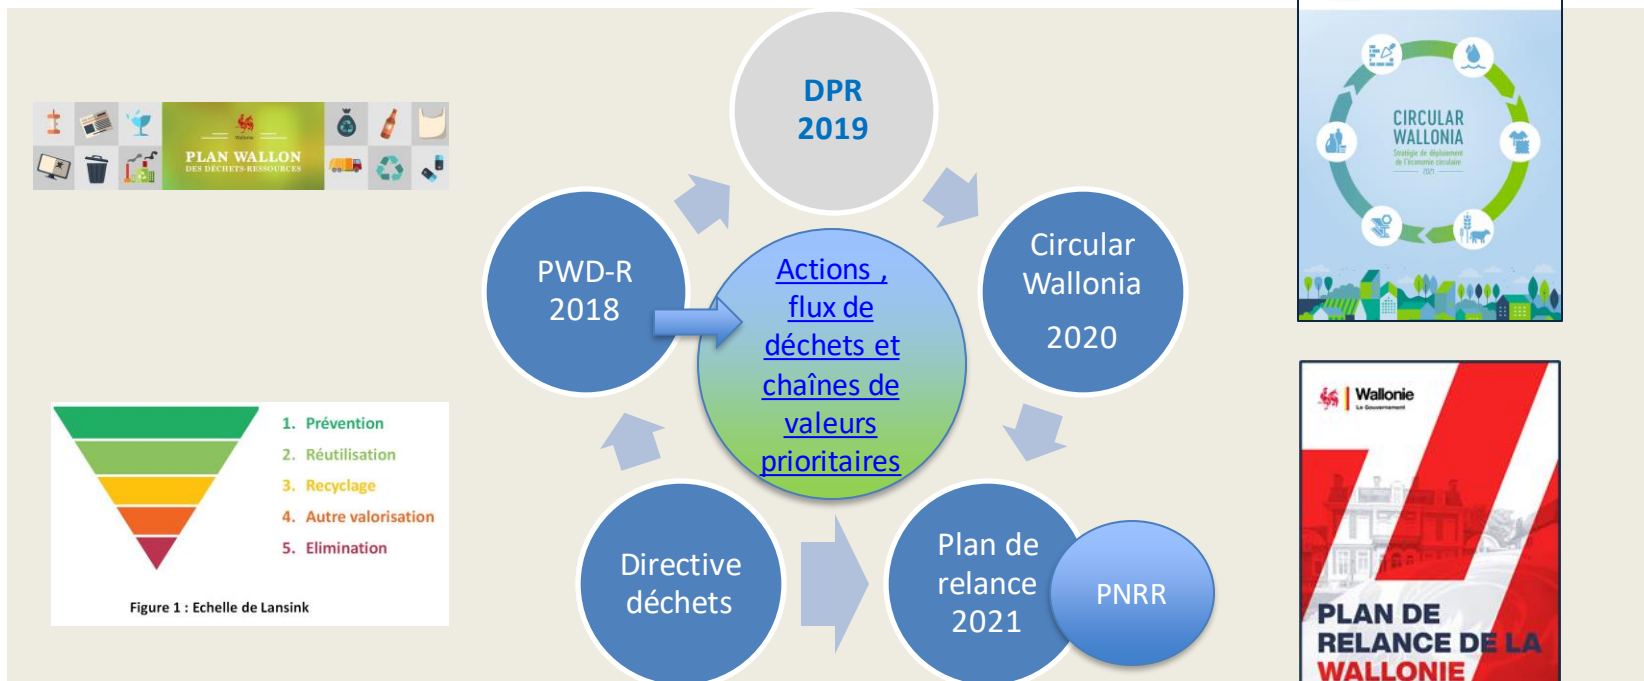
PLAN WALLON DES DÉCHETS-RESSOURCES

1. Prévention
2. Réutilisation
3. Recyclage
4. Autre valorisation
5. Elimination

Figure 1 : Echelle de Lansink

DPR 2019

Circular Wallonia 2020

Plan de relance 2021

PNRR

Directive déchets

PWD-R 2018

Actions , flux de déchets et chaînes de valeurs prioritaires

CIRCULAR WALLONIA
Stratégie de déploiement de l'économie circulaire 2021

Wallonie
Le Gouvernement

PLAN DE RELANCE DE LA WALLONIE